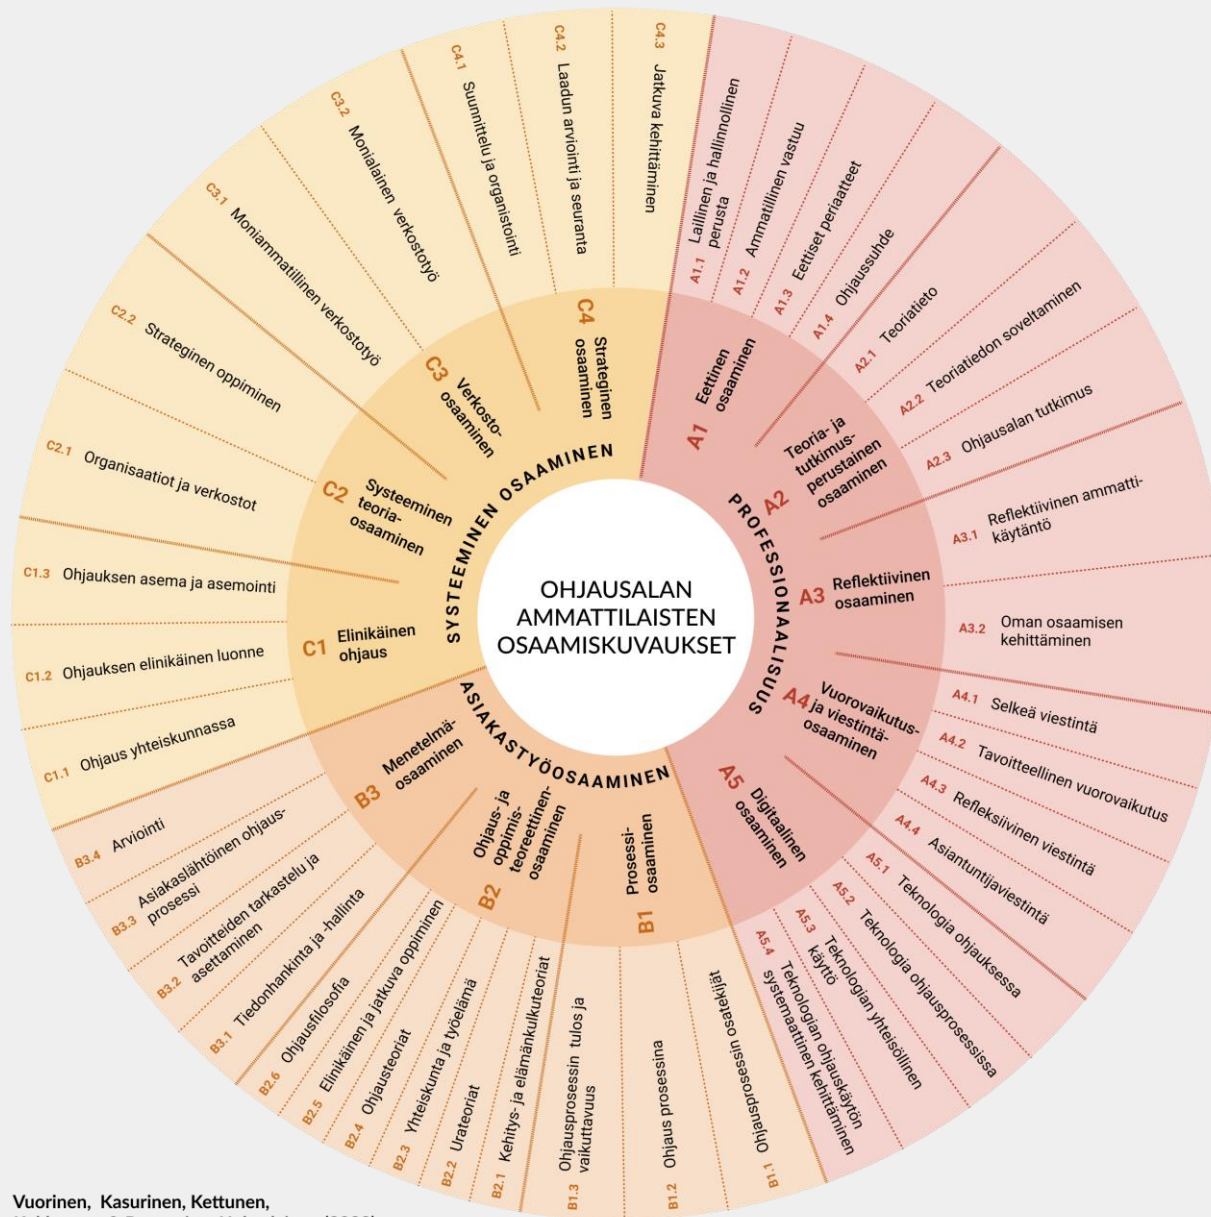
OHJAUSALAN AMMATTILAISTEN OSAAMISKUVAUKSET

SYSTEEMINEN OSAAMINEN

PROFESSIONAALISUUS

ASIAKASTYÖOSAAMINEN

C4 Strateginen osaaminen
C4.1 Suunnittelu ja organistointi
C4.2 Laadun arviointi ja seuranta
C4.3 Jatkuva kehittäminen

C3 Verkosto-osaaminen
C3.1 Moniammatillinen verkostotyö
C3.2 Monialainen verkostotyö

C2 Systeeminen teoria-osaaminen
C2.1 Organisaatiot ja verkostot
C2.2 Strateginen oppiminen

C1 Elinikäinen ohjaus
C1.1 Ohjaus yhteiskunnassa
C1.2 Ohjauksen elinikäinen luonne
C1.3 Ohjauksen asema ja asemointi

A1 Eettinen osaaminen
A1.1 Laillinen ja hallinnollinen perusta
A1.2 Ammatillinen vastuu
A1.3 Eettiset periaatteet
A1.4 Ohjaussuhde

A2 Teoria- ja tutkimus-perustainen osaaminen
A2.1 Teoriatieto
A2.2 Teoriatiedon soveltaminen
A2.3 Ohjausalan tutkimus

A3 Reflektiivinen osaaminen
A3.1 Reflektiivinen ammatti-käytäntö
A3.2 Oman osaamisen kehittäminen

A4 Vuorovaikutus- ja viestintä-osaaminen
A4.1 Selkeä viestintä
A4.2 Tavoitteellinen vuorovaikutus
A4.3 Refleksiivinen viestintä
A4.4 Asiantuntijaviestintä

A5 Digitaalinen osaaminen
A5.1 Teknologia ohjauksessa
A5.2 Teknologia ohjausprosessissa
A5.3 Teknologian yhteisöllinen käyttö
A5.4 Teknologian ohjauskäytön systemaattinen kehittäminen

B3 Menetelmä-osaaminen
B3.1 Tiedonhankinta ja -hallinta
B3.2 Tavoitteiden tarkastelu ja asettaminen
B3.3 Asiakaslähtöinen ohjaus-prosessi
B3.4 Arviointi

B2 Ohjaus- ja oppimis-teoreettinen osaaminen
B2.1 Kehitys- ja elämänkulkuteoriat
B2.2 Urateoriat
B2.3 Yhteiskunta ja työelämä
B2.4 Ohjausteoriat
B2.5 Elinikäinen ja jatkuva oppiminen
B2.6 Ohjausfilosofia

B1 Prosessi-osaaminen
B1.1 Ohjausprosessin osatekijät
B1.2 Ohjaus prosessina
B1.3 Ohjausprosessin tulos ja vaikuttavuus

Vuorinen, Kasurinen, Kettunen,
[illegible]